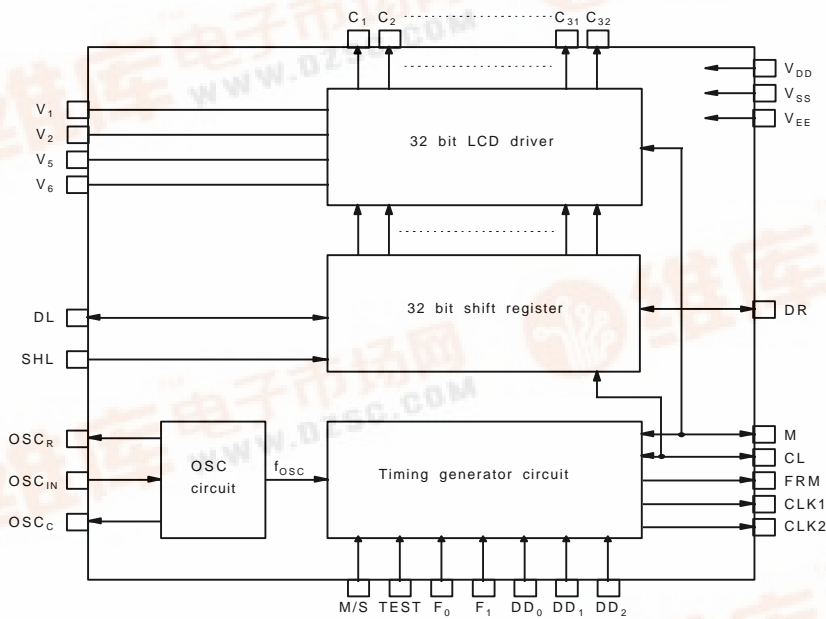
$C_1$ $C_2$ $C_{31}$ $C_{32}$

$V_{DD}$
$V_{SS}$
$V_{EE}$

$V_1$
$V_2$
$V_5$
$V_6$

32 bit LCD driver

DL

32 bit shift register

DR

SHL

$OSC_R$
$OSC_{IN}$
$OSC_C$

OSC circuit

$f_{OSC}$

Timing generator circuit

M
CL
FRM
CLK1
CLK2

M/S TEST $F_0$ $F_1$ $DD_0$ $DD_1$ $DD_2$

WWW.DZSC.COM
WWW.DZSC.COM